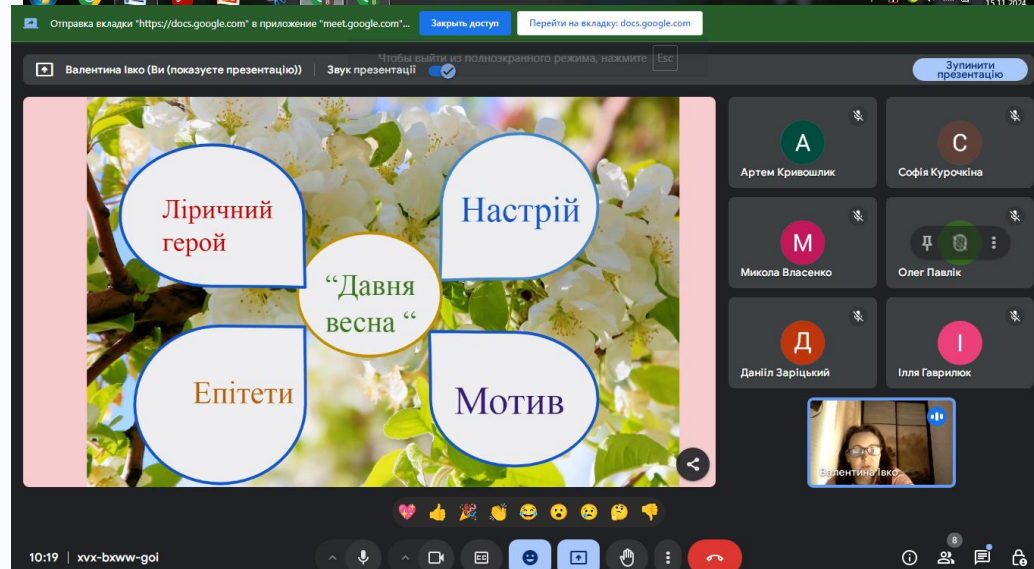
Отправка вкладки "https://docs.google.com" в приложение "meet.google.com"... Закрыть доступ Перейти на вкладку: docs.google.com

Чтобы выйти из полноэкранного режима, нажмите Esc

Валентина Івко (Ви (показуєте презентацію)) | Звук презентації

Зупинити презентацію

Ліричний герой

Настрій

"Давня весна "

Епітети

Мотив

A
Артем Кривошлик

C
Софія Курочкіна

M
Микола Власенко

Олег Павлік

Д
Даніїл Заріцький

I
Ілля Гаврилюк

Валентина Івко

10:19 | xvx-bxww-goi

8